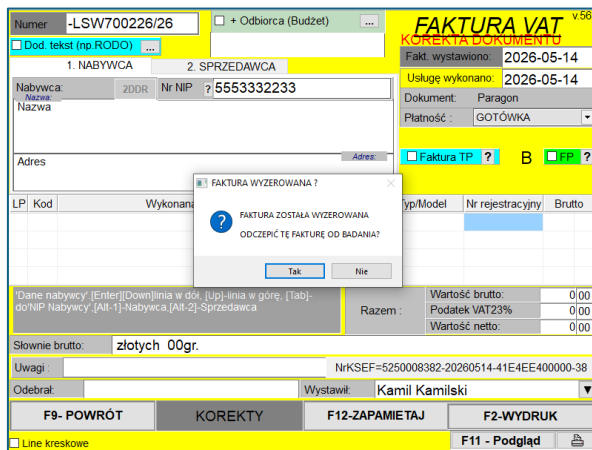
Numer -LSW700226/26

+ Odbiorca (Budżet) ...

FAKTURA VAT v.56

KOREKTA DOKUMENTU

Dod. tekst (np.RODO) ...

1. NABYWCA 2. SPRZEDAWCA

Fakt. wystawiono: 2026-05-14

Usługę wykonano: 2026-05-14

Nabywca: 2DDR Nr NIP ? 5553332233

Nazwa:

Nazwa

Dokument: Paragon

Płatność : GOTÓWKA

FP

Adres

Adres:

Faktura TP ? B FP ?

LP Kod Wykonana Typ/Model Nr rejestracyjny Brutto

FAKTURA WYZEROWANA ?

FAKTURA ZOSTAŁA WYZEROWANA

ODCZEPIĆ TĘ FAKTURĘ OD BADANIA?

Tak Nie

'Dane nabywcy',[Enter][Down]linia w dół, [Up]-linia w górę, [Tab]-do'NIP Nabywcy',[Alt-1]-Nabywca,[Alt-2]-Sprzedawca

Razem : Wartość brutto: 0 00
Podatek VAT23% 0 00
Wartość netto: 0 00

Słownie brutto: złotych 00gr.

Uwagi : NrKSEF=5250008382-20260514-41E4EE400000-38

Odebrał: Wystawił: Kamil Kamilski

F9- POWRÓT KOREKTY F12-ZAPAMIETAJ F2-WYDRUK

Line kreskowe F11 - Podgląd